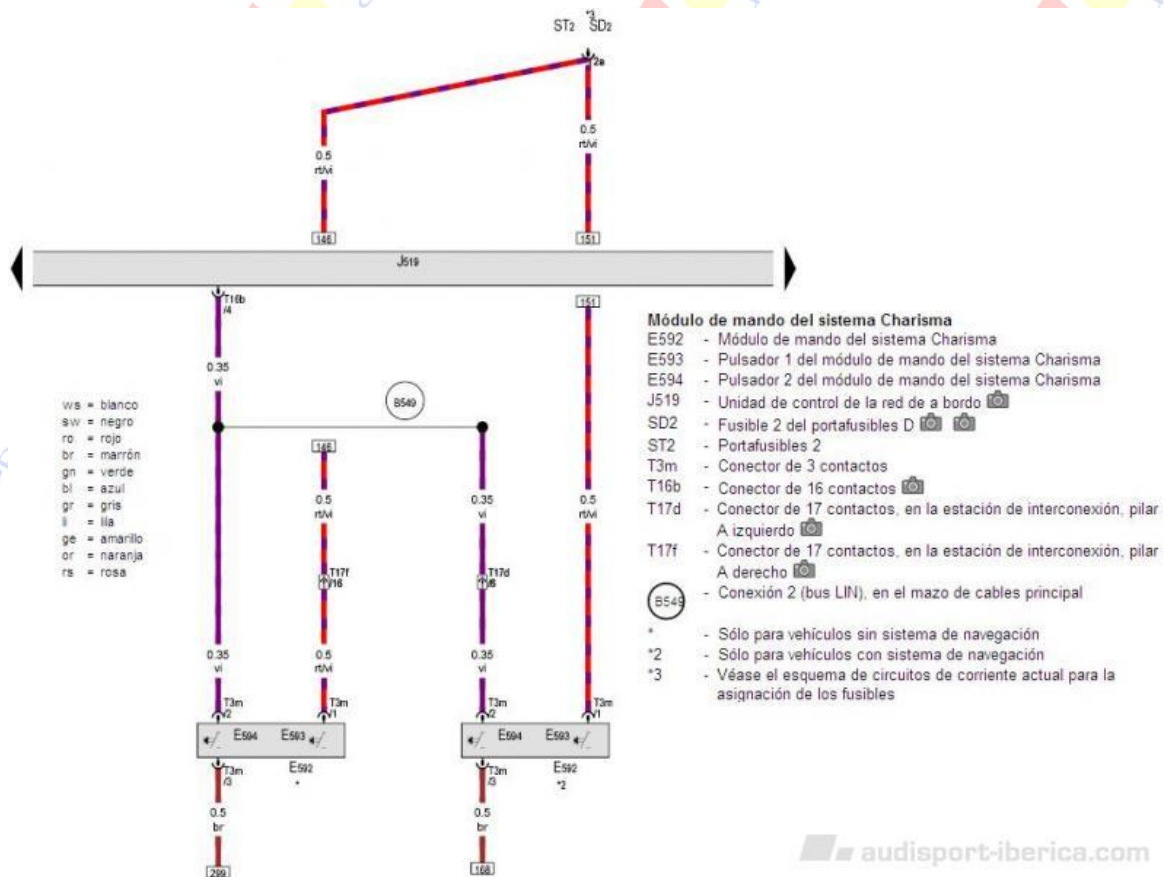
ST2 *3 SD2

2a

0.5 rt/vi

0.5 rt/vi

146

151

J519

T16b /4

151

0.35 vi

B549

ws = blanco
sw = negro
ro = rojo
br = marrón
gn = verde
bl = azul
gr = gris
li = lila
ge = amarillo
or = naranja
rs = rosa

146

0.5 rt/vi

0.35 vi

0.5 rt/vi

T17f /16

T17d /6

0.35 vi

0.5 rt/vi

0.35 vi

T3m /2

T3m /1

T3m /2

T3m /1

E594 E593

E594 E593

T3m /3

E592 *

T3m /3

E592 *2

0.5 br

0.5 br

299

168

Módulo de mando del sistema Charisma
E592 - Módulo de mando del sistema Charisma
E593 - Pulsador 1 del módulo de mando del sistema Charisma
E594 - Pulsador 2 del módulo de mando del sistema Charisma
J519 - Unidad de control de la red de a bordo
SD2 - Fusible 2 del portafusibles D
ST2 - Portafusibles 2
T3m - Conector de 3 contactos
T16b - Conector de 16 contactos
T17d - Conector de 17 contactos, en la estación de interconexión, pilar A izquierdo
T17f - Conector de 17 contactos, en la estación de interconexión, pilar A derecho
B549 - Conexión 2 (bus LIN), en el mazo de cables principal
* - Sólo para vehículos sin sistema de navegación
*2 - Sólo para vehículos con sistema de navegación
*3 - Véase el esquema de circuitos de corriente actual para la asignación de los fusibles

audisport-iberica.com